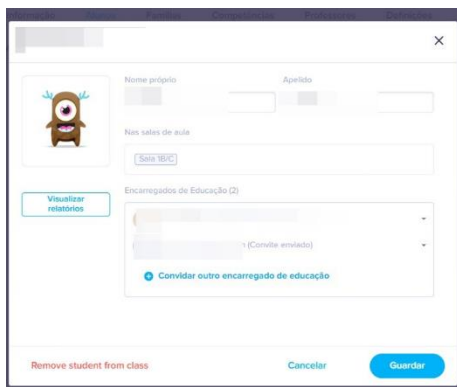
Nome próprio

Apelido

Nas salas de aula

Sala 1B/C

Visualizar relatórios

Encarregados de Educação (2)

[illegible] (Convite enviado)

Convidar outro encarregado de educação

Remove student from class

Cancelar

Guardar